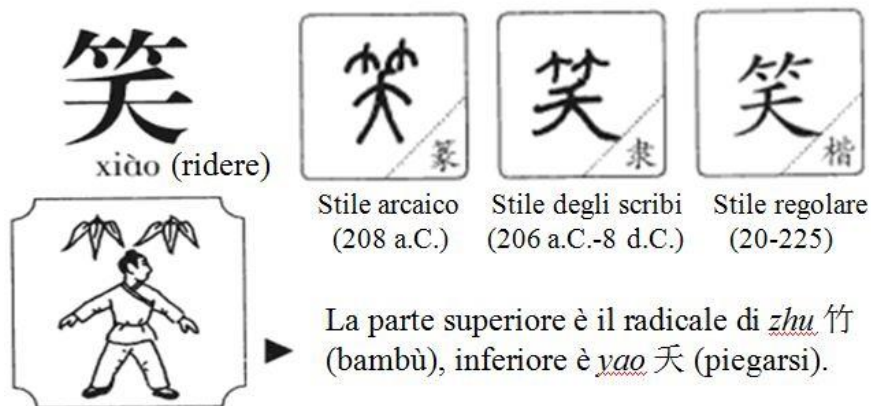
笑

xiào (ridere)

笑 篆

Stile arcaico (208 a.C.)

笑 隶

Stile degli scribi (206 a.C.-8 d.C.)

笑 楷

Stile regolare (20-225)

La parte superiore è il radicale di *zhu* 竹 (bambù), inferiore è *yao* 夭 (piegarsi).